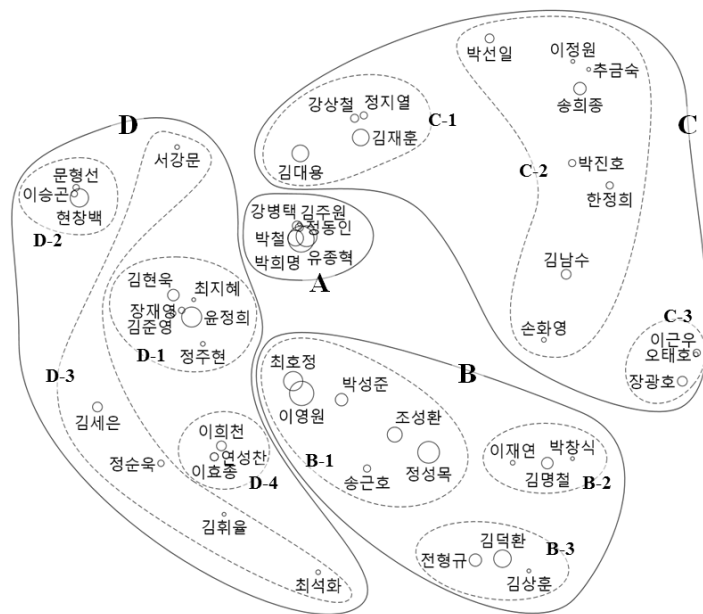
D
C
C-1
강상철 정지열
김재훈
김대용
박선일
이정원
추금숙
송희종
C-2
박진호
한정희
김남수
손화영
C-3
이근우
오태호
장광호
서강문
문형선
이승곤
현창백
D-2
강병택 김주원
정동인
박철
박희명 유종혁
A
김현욱
최지혜
장재영
김준영
윤정희
D-1
정주현
D-3
김세은
정순욱
이희천
연성찬
이효종
D-4
김휘율
최석화
B
최호정
박성준
이영원
조성환
B-1
정성목
송근호
이재연
박창식
김명철
B-2
김덕환
전형규
B-3
김상훈